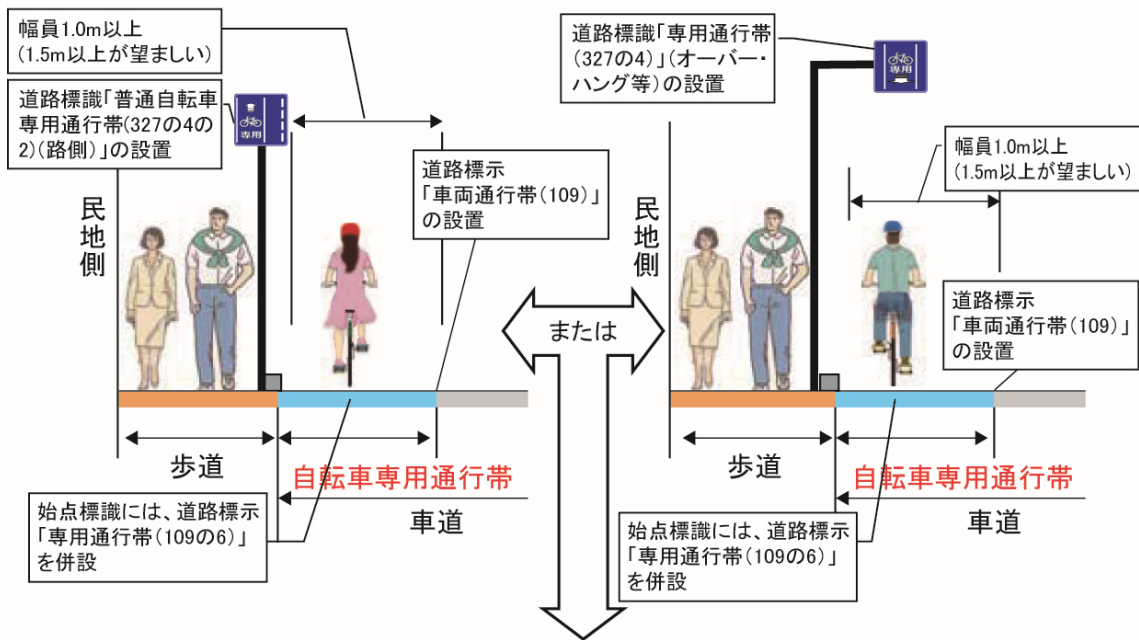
幅員1.0m以上
(1.5m以上が望ましい)

道路標識「普通自転車専用通行帯(327の4の2)(路側)」の設置

専用

民地側

道路標示
「車両通行帯(109)」の設置

歩道

自転車専用通行帯

車道

始点標識には、道路標示「専用通行帯(109の6)」を併設

または

道路標識「専用通行帯(327の4)」(オーバー・ハング等)の設置

専用

幅員1.0m以上
(1.5m以上が望ましい)

民地側

道路標示
「車両通行帯(109)」の設置

歩道

自転車専用通行帯

車道

始点標識には、道路標示「専用通行帯(109の6)」を併設